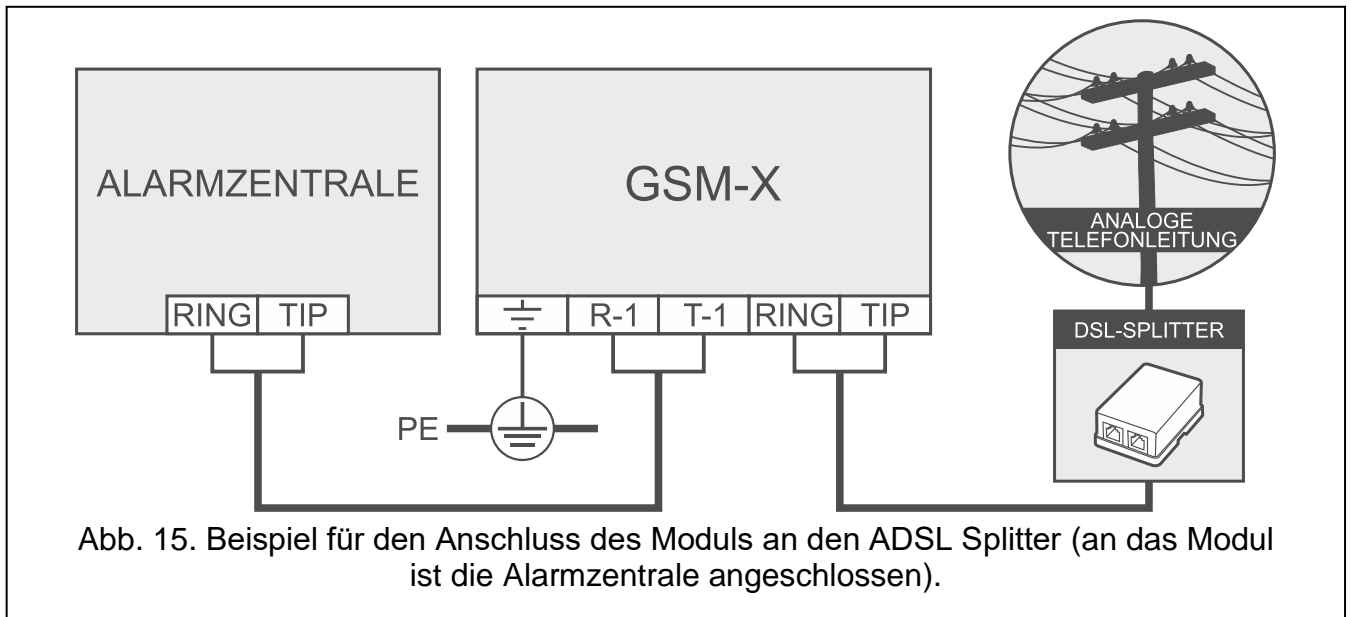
ALARMZENTRALE

RING TIP

GSM-X

R-1 T-1 RING TIP

PE

ANALOGE TELEFONLEITUNG

DSL-SPLITTER

Abb. 15. Beispiel für den Anschluss des Moduls an den ADSL Splitter (an das Modul ist die Alarmzentrale angeschlossen).